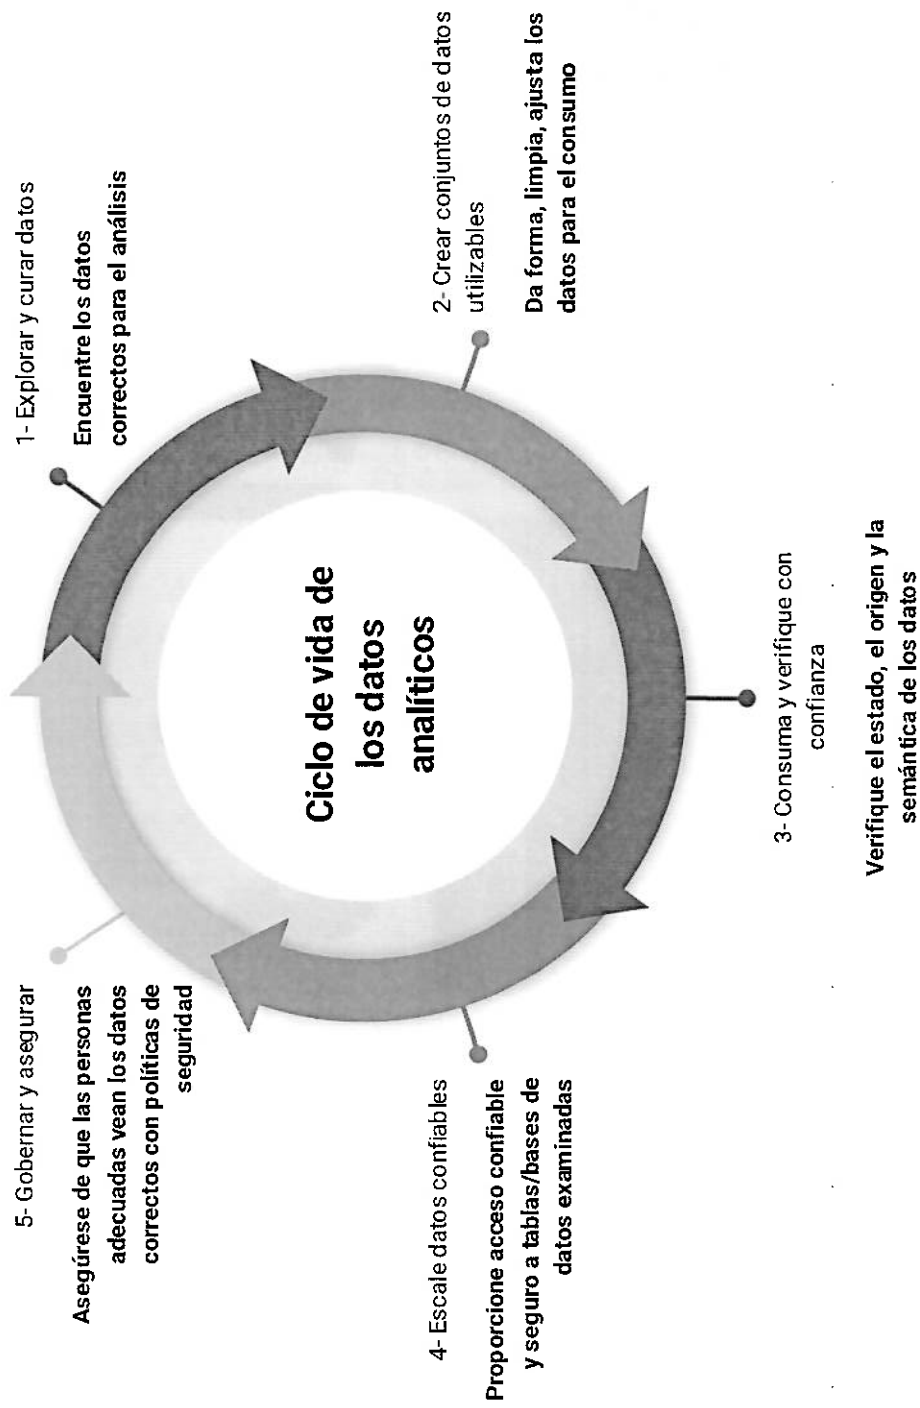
Ciclo de vida de los datos analíticos

1- Explorar y curar datos

Encuentre los datos correctos para el análisis

2- Crear conjuntos de datos utilizables

Da forma, limpia, ajusta los datos para el consumo

3- Consuma y verifique con confianza

Verifique el estado, el origen y la semántica de los datos

4- Escale datos confiables

Proporcione acceso confiable y seguro a tablas/bases de datos examinadas

5- Gobernar y asegurar

Asegúrese de que las personas adecuadas vean los datos correctos con políticas de seguridad